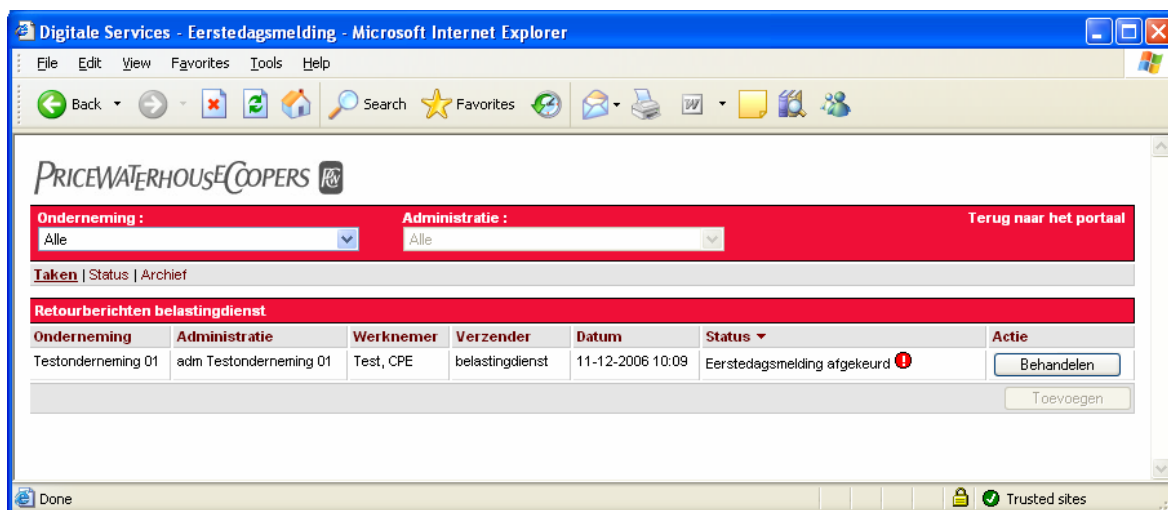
Digitale Services - Eerstedagsmelding - Microsoft Internet Explorer

File Edit View Favorites Tools Help

Back Search Favorites

PRICEWATERHOUSECOOPERS PwC

Onderneming :
Alle

Administratie :
Alle

Terug naar het portaal

Taken | Status | Archief

Retourberichten belastingdienst

| Onderneming | Administratie | Werknemer | Verzender | Datum | Status ▾ | Actie |
|---|---|---|---|---|---|---|
| Testonderneming 01 | adm Testonderneming 01 | Test, CPE | belastingdienst | 11-12-2006 10:09 | Eerstedagsmelding afgekeurd | Behandelen |

Toevoegen

Done

Trusted sites